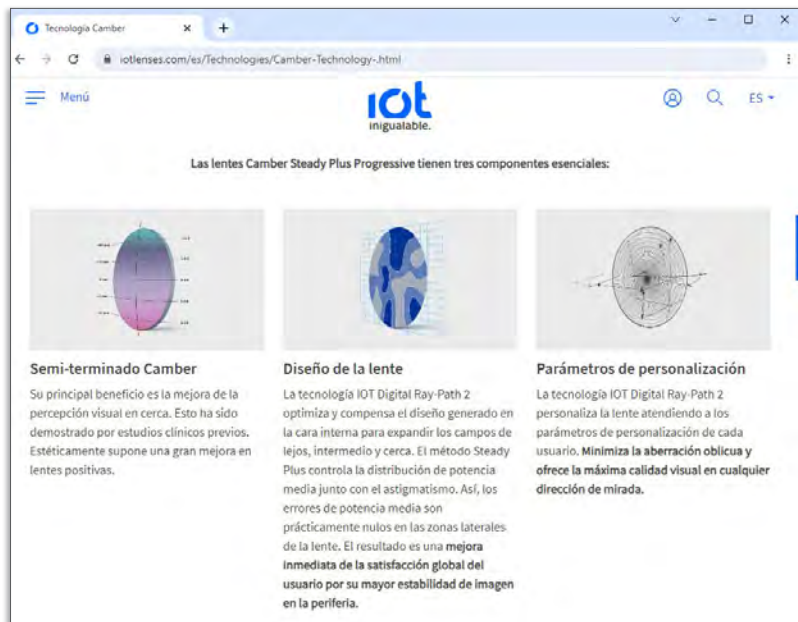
Tecnología Camber

iotlenses.com/es/Technologies/Camber-Technology-.html

Menú

IOT
inigualable.

ES

Las lentes Camber Steady Plus Progressive tienen tres componentes esenciales:

Semi-terminado Camber

Su principal beneficio es la mejora de la percepción visual en cerca. Esto ha sido demostrado por estudios clínicos previos. Estéticamente supone una gran mejora en lentes positivas.

Diseño de la lente

La tecnología IOT Digital Ray-Path 2 optimiza y compensa el diseño generado en la cara interna para expandir los campos de lejos, intermedio y cerca. El método Steady Plus controla la distribución de potencia media junto con el astigmatismo. Así, los errores de potencia media son prácticamente nulos en las zonas laterales de la lente. El resultado es una mejora inmediata de la satisfacción global del usuario por su mayor estabilidad de imagen en la periferia.

Parámetros de personalización

La tecnología IOT Digital Ray-Path 2 personaliza la lente atendiendo a los parámetros de personalización de cada usuario. Minimiza la aberración oblicua y ofrece la máxima calidad visual en cualquier dirección de mirada.